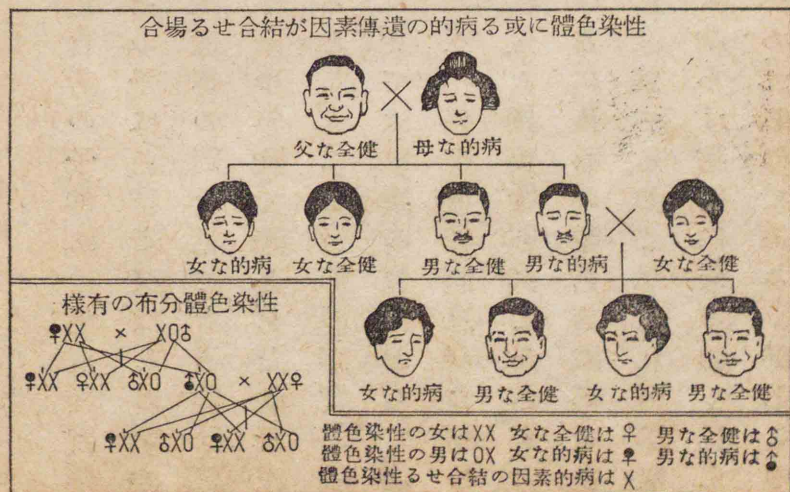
合場るせ合結が因素傳遺の的病る或に體色染性

父な全健　母な的病

女な的病　女な全健　男な全健　男な的病　女な全健

女な的病　男な全健　女な的病　男な全健

様有の布分體色染性

♀XX × XO♂

♀XX ♀XX ♂XO ♂XO × XX♀

♀XX ♂XO ♀XX ♂XO

體色染性の女はXX　女な全健は♀　男な全健は♂
體色染性の男はOX　女な的病は♀　男な的病は♂
體色染性るせ合結の因素的病はX